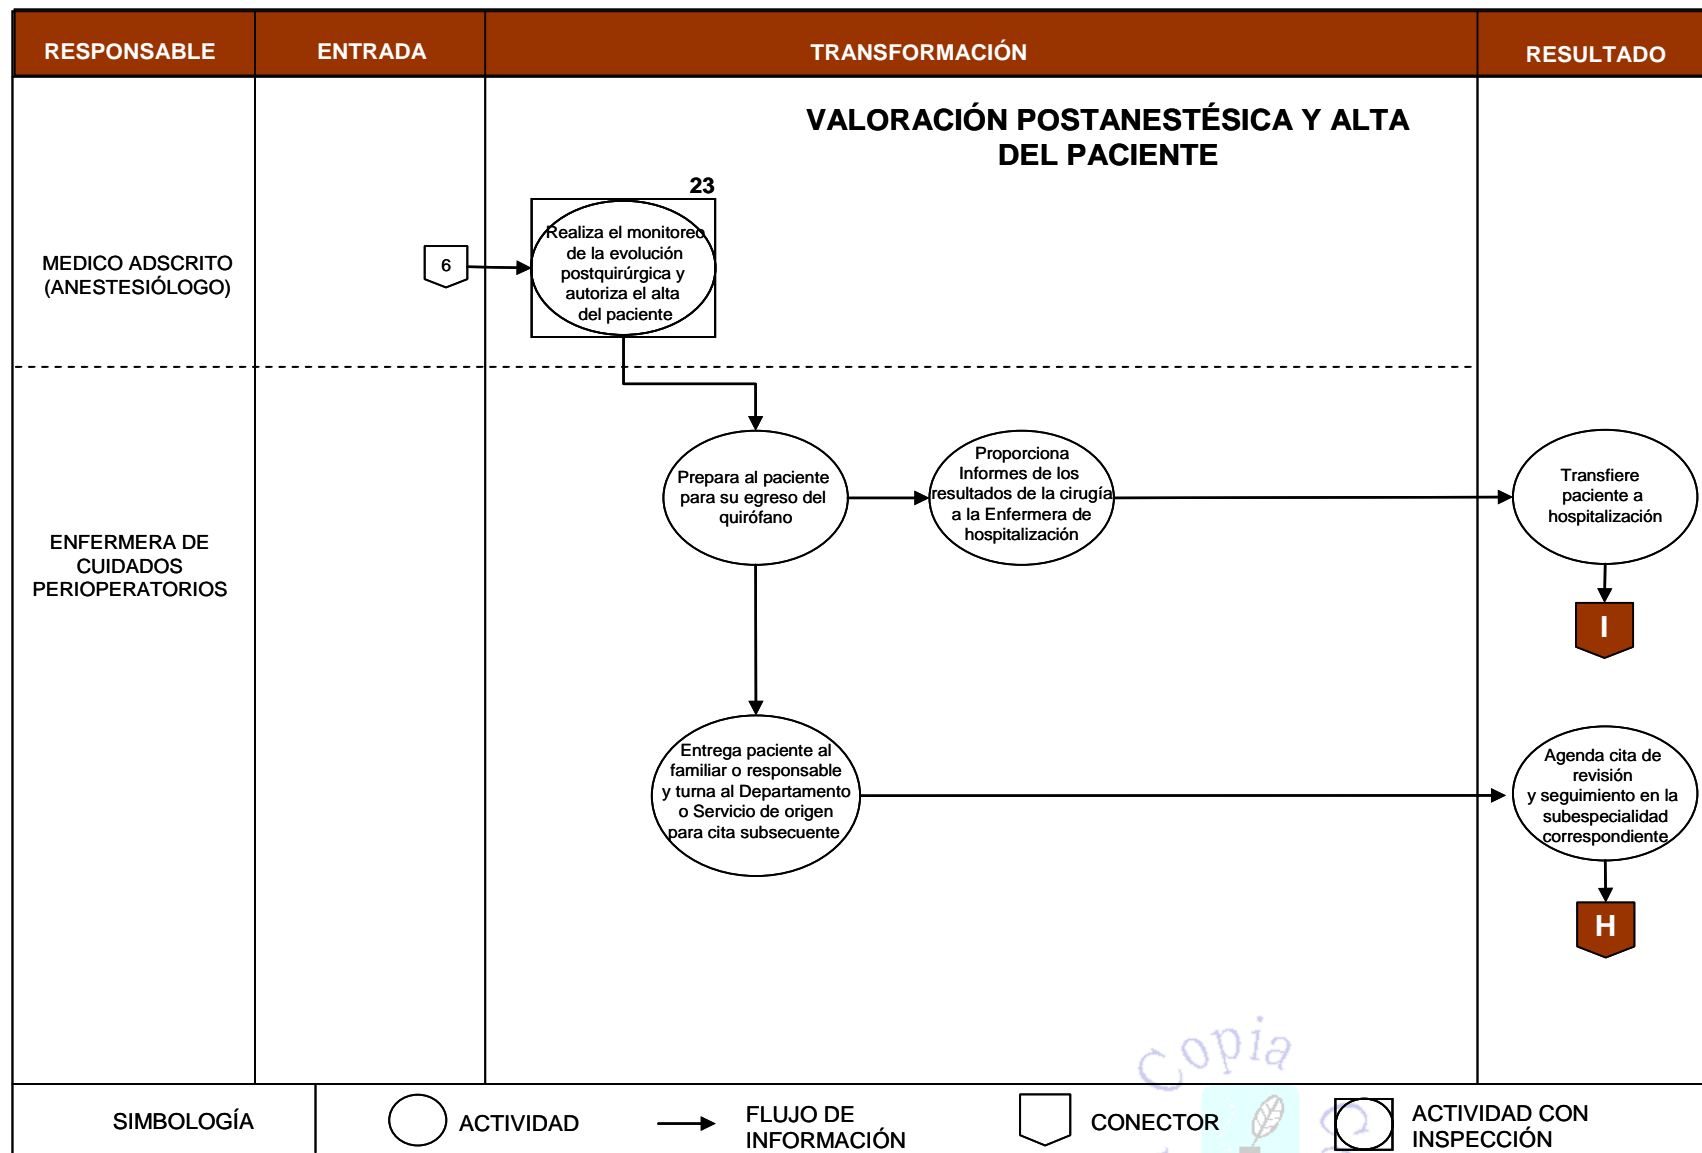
| RESPONSABLE | ENTRADA | TRANSFORMACIÓN | RESULTADO |
|---|---|---|---|

VALORACIÓN POSTANESTÉSICA Y ALTA DEL PACIENTE

MEDICO ADSCRITO (ANESTESIÓLOGO)

6

23

Realiza el monitoreo de la evolución postquirúrgica y autoriza el alta del paciente

ENFERMERA DE CUIDADOS PERIOPERATORIOS

Prepara al paciente para su egreso del quirófano

Proporciona Informes de los resultados de la cirugía a la Enfermera de hospitalización

Transfiere paciente a hospitalización

I

Entrega paciente al familiar o responsable y turna al Departamento o Servicio de origen para cita subsecuente

Agenda cita de revisión y seguimiento en la subespecialidad correspondiente

H

Copia

SIMBOLOGÍA

ACTIVIDAD

FLUJO DE INFORMACIÓN

CONECTOR

ACTIVIDAD CON INSPECCIÓN